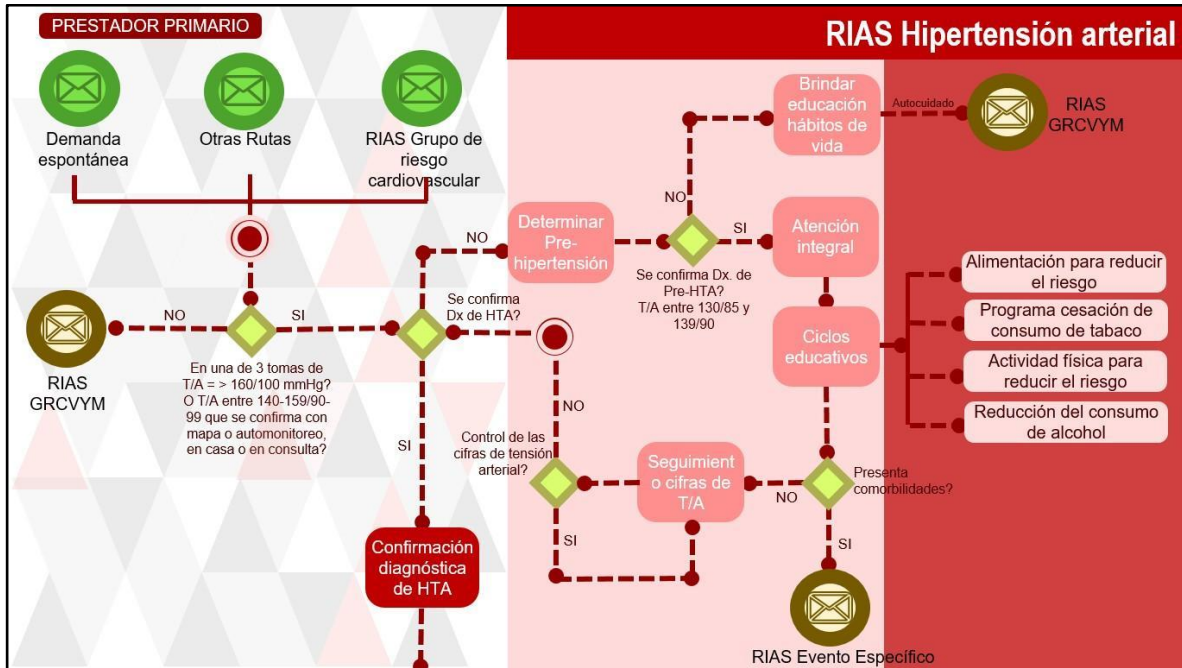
PRESTADOR PRIMARIO

RIAS Hipertensión arterial

Demanda espontánea

Otras Rutas

RIAS Grupo de riesgo cardiovascular

Brindar educación hábitos de vida

Autocuidado

RIAS GRCVYM

NO

Determinar Pre-hipertensión

NO

SI

Atención integral

Se confirma Dx. de Pre-HTA? T/A entre 130/85 y 139/90

Alimentación para reducir el riesgo

Programa cesación de consumo de tabaco

Actividad física para reducir el riesgo

Reducción del consumo de alcohol

Ciclos educativos

RIAS GRCVYM

NO

SI

Se confirma Dx de HTA?

En una de 3 tomas de T/A = > 160/100 mmHg? O T/A entre 140-159/90-99 que se confirma con mapa o automonitoreo, en casa o en consulta?

NO

SI

Control de las cifras de tensión arterial?

Seguimiento cifras de T/A

NO

Presenta comorbilidades?

SI

SI

Confirmación diagnóstica de HTA

RIAS Evento Específico